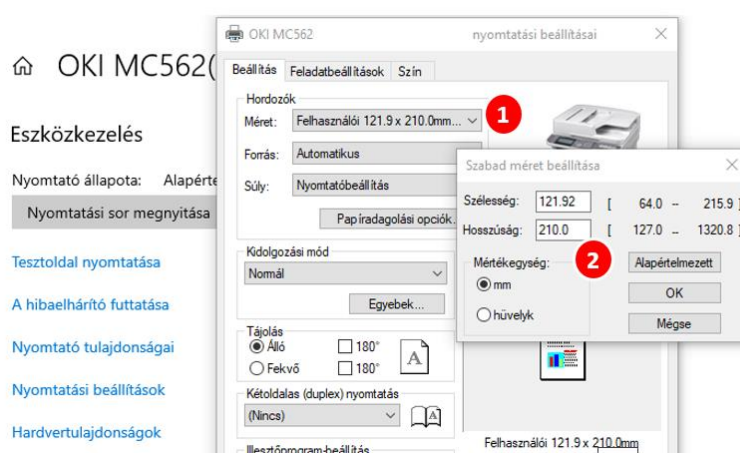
OKI MC562(

Eszközkezelés

Nyomtató állapota: Alapérte

Nyomtatási sor megnyitása

Tesztoldal nyomtatása

A hibaelhárító futtatása

Nyomtató tulajdonságai

Nyomtatási beállítások

Hardvertulajdonságok

OKI MC562 nyomtatási beállításai

Beállítás Feladatbeállítások Szín

Hordozók

Méret: Felhasználói 121.9 x 210.0mm...

1

Forrás: Automatikus

Súly: Nyomtatóbeállítás

Papíradagolási opciók...

Kidolgozási mód

Normál

Egyebek...

Tájolás

Álló

180°

Fekvő

180°

Kétoldalas (duplex) nyomtatás

(Nincs)

Illesztőprogram-beállítás

Felhasználói 121.9 x 210.0mm

Szabad méret beállítása

Szélesség: 121.92 [ 64.0 -- 215.9 ]

Hosszúság: 210.0 [ 127.0 -- 1320.8 ]

Mértékegység:

2

mm

hüvelyk

Alapértelmezett

OK

Mégse